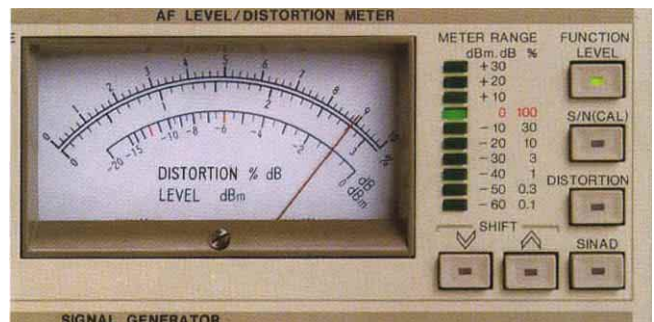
AF LEVEL/DISTORTION METER

0 1 2 3 4 5 6 7 8 9 10
0 1 2 3
-20 -15 -10 -8 -6 -4 -2 0 2
%
dB
dBm

DISTORTION % dB
LEVEL dBm

METER RANGE
dBm.dB %
+30
+20
+10
0 100
-10 30
-20 10
-30 3
-40 1
-50 0.3
-60 0.1

FUNCTION
LEVEL
S/N(CAL)
DISTORTION
SHIFT
SINAD

SIGNAL GENERATOR